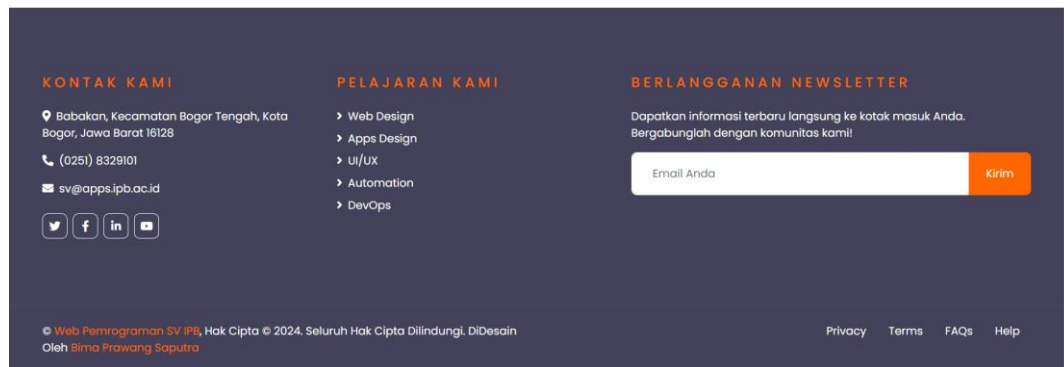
KONTAK KAMI

Babakan, Kecamatan Bogor Tengah, Kota Bogor, Jawa Barat 16128

(0251) 8329101

sv@apps.ipb.ac.id

PELAJARAN KAMI

Web Design
Apps Design
UI/UX
Automation
DevOps

BERLANGGANAN NEWSLETTER

Dapatkan informasi terbaru langsung ke kotak masuk Anda. Bergabunglah dengan komunitas kami!

Email Anda

Kirim

© Web Pemrograman SV IPB, Hak Cipta © 2024. Seluruh Hak Cipta Dilindungi. DiDesain Oleh Bima Prawang Saputra

Privacy Terms FAQs Help